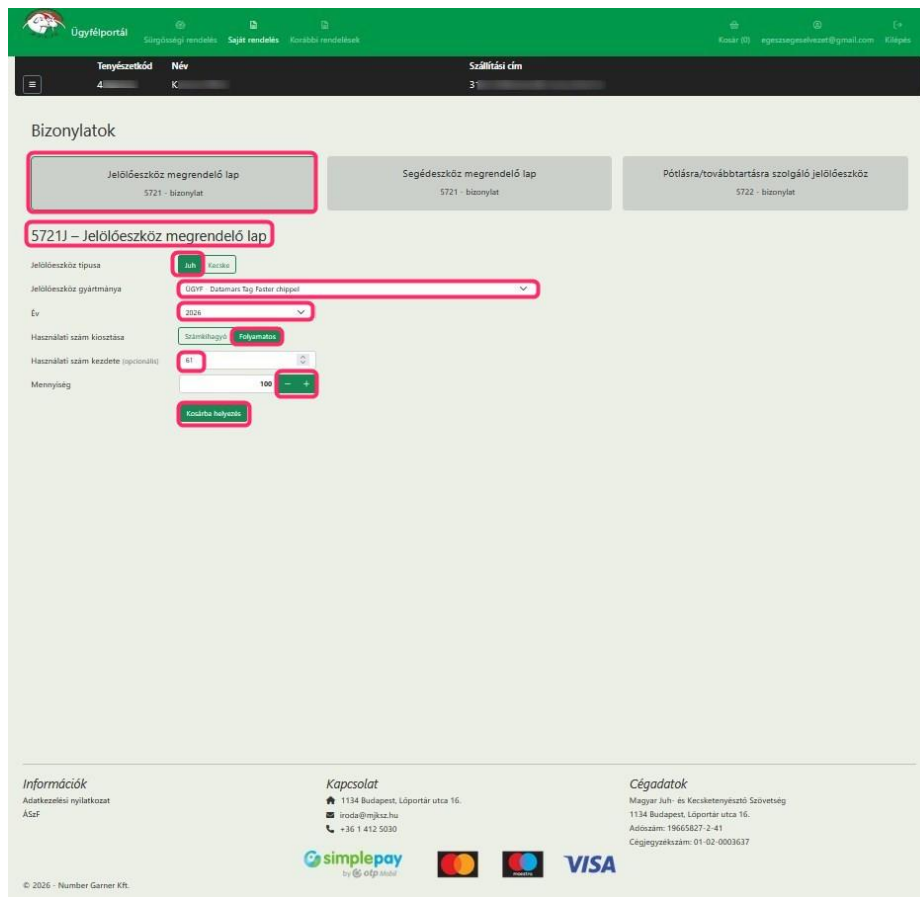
Ügyfélportál Sürgősségi rendelés Saját rendelés Korábbi rendelések Kosár (0) egeszsegeselvezet@gmail.com Kilépés

Tenyészetkód Név Szállítási cím
4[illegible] K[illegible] 3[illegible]

Bizonylatok

Jelölőeszköz megrendelő lap
5721 - bizonylat

Segédeszköz megrendelő lap
5721 - bizonylat

Pótlásra/továbbtartásra szolgáló jelölőeszköz
5722 - bizonylat

5721J – Jelölőeszköz megrendelő lap

Jelölőeszköz típusa Juh Kecske
Jelölőeszköz gyártmánya ÜGYF - Datamars Tag Faster chippel
Év 2026
Használati szám kiosztása Számhagyó Folyamatos
Használati szám kezdete (opcionális) 61
Mennyiség 100 − +
Kosárba helyezés

Információk
Adatkezelési nyilatkozat
ÁSzF

Kapcsolat
1134 Budapest, Lóportár utca 16.
iroda@mjksz.hu
+36 1 412 5030

Cégadatok
Magyar Juh- és Kecsketenyésztő Szövetség
1134 Budapest, Lóportár utca 16.
Adószám: 19665827-2-41
Cégjegyzékszám: 01-02-0003637

simplepay by otp Mobil
maestro
VISA

© 2026 - Number Garner Kft.